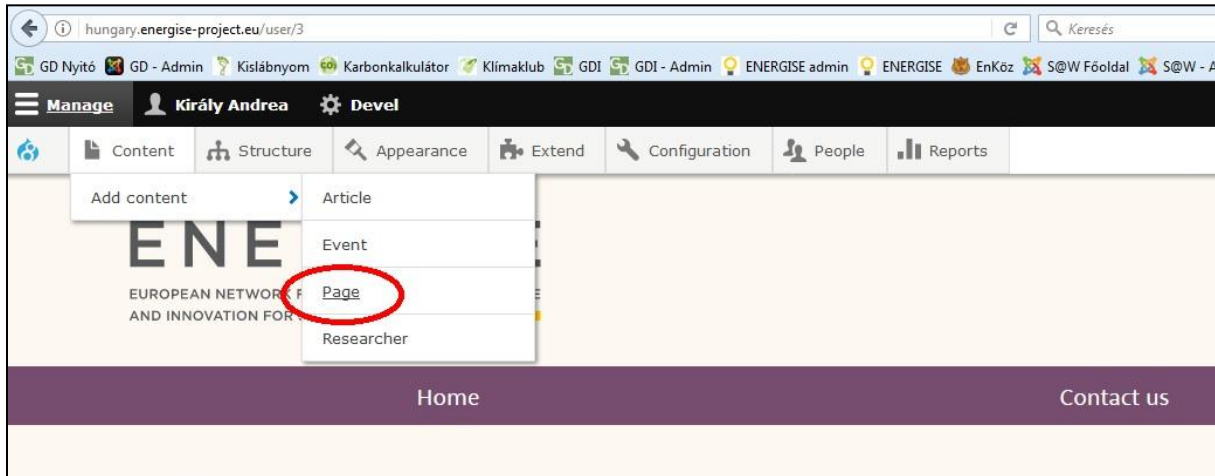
hungary.energise-project.eu/user/3

Keresés

GD Nyitó GD - Admin Kislábnyom Karbonkalkulátor Klímaklub GDI GDI - Admin ENERGISE admin ENERGISE EnKöz S@W Főoldal S@W - A

Manage Király Andrea Devel

Content Structure Appearance Extend Configuration People Reports

Add content

Article

Event

Page

Researcher

ENE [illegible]

EUROPEAN NETWORK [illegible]

AND INNOVATION FOR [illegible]

Home

Contact us